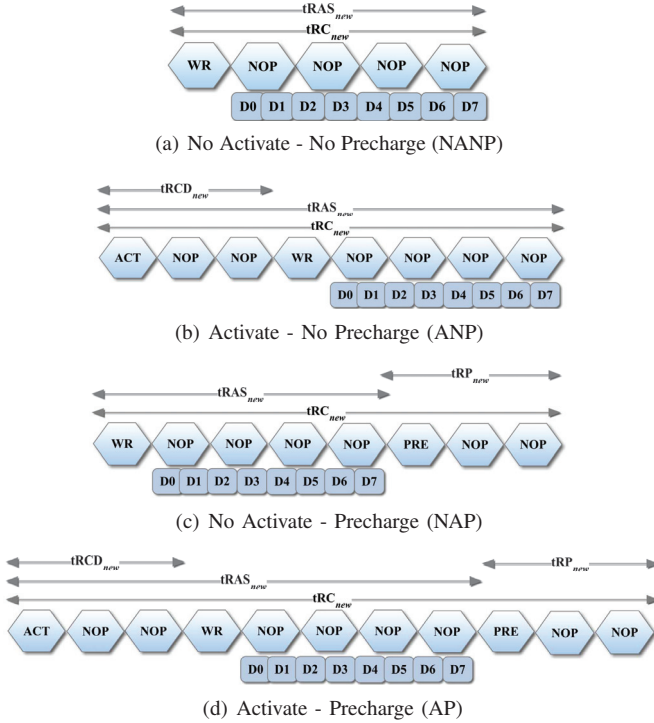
$tRAS_{new}$
$tRC_{new}$
WR NOP NOP NOP NOP
D0 D1 D2 D3 D4 D5 D6 D7
(a) No Activate - No Precharge (NANP)

$tRCD_{new}$
$tRAS_{new}$
$tRC_{new}$
ACT NOP NOP WR NOP NOP NOP NOP
D0 D1 D2 D3 D4 D5 D6 D7
(b) Activate - No Precharge (ANP)

$tRP_{new}$
$tRAS_{new}$
$tRC_{new}$
WR NOP NOP NOP NOP PRE NOP NOP
D0 D1 D2 D3 D4 D5 D6 D7
(c) No Activate - Precharge (NAP)

$tRCD_{new}$
$tRP_{new}$
$tRAS_{new}$
$tRC_{new}$
ACT NOP NOP WR NOP NOP NOP NOP PRE NOP NOP
D0 D1 D2 D3 D4 D5 D6 D7
(d) Activate - Precharge (AP)